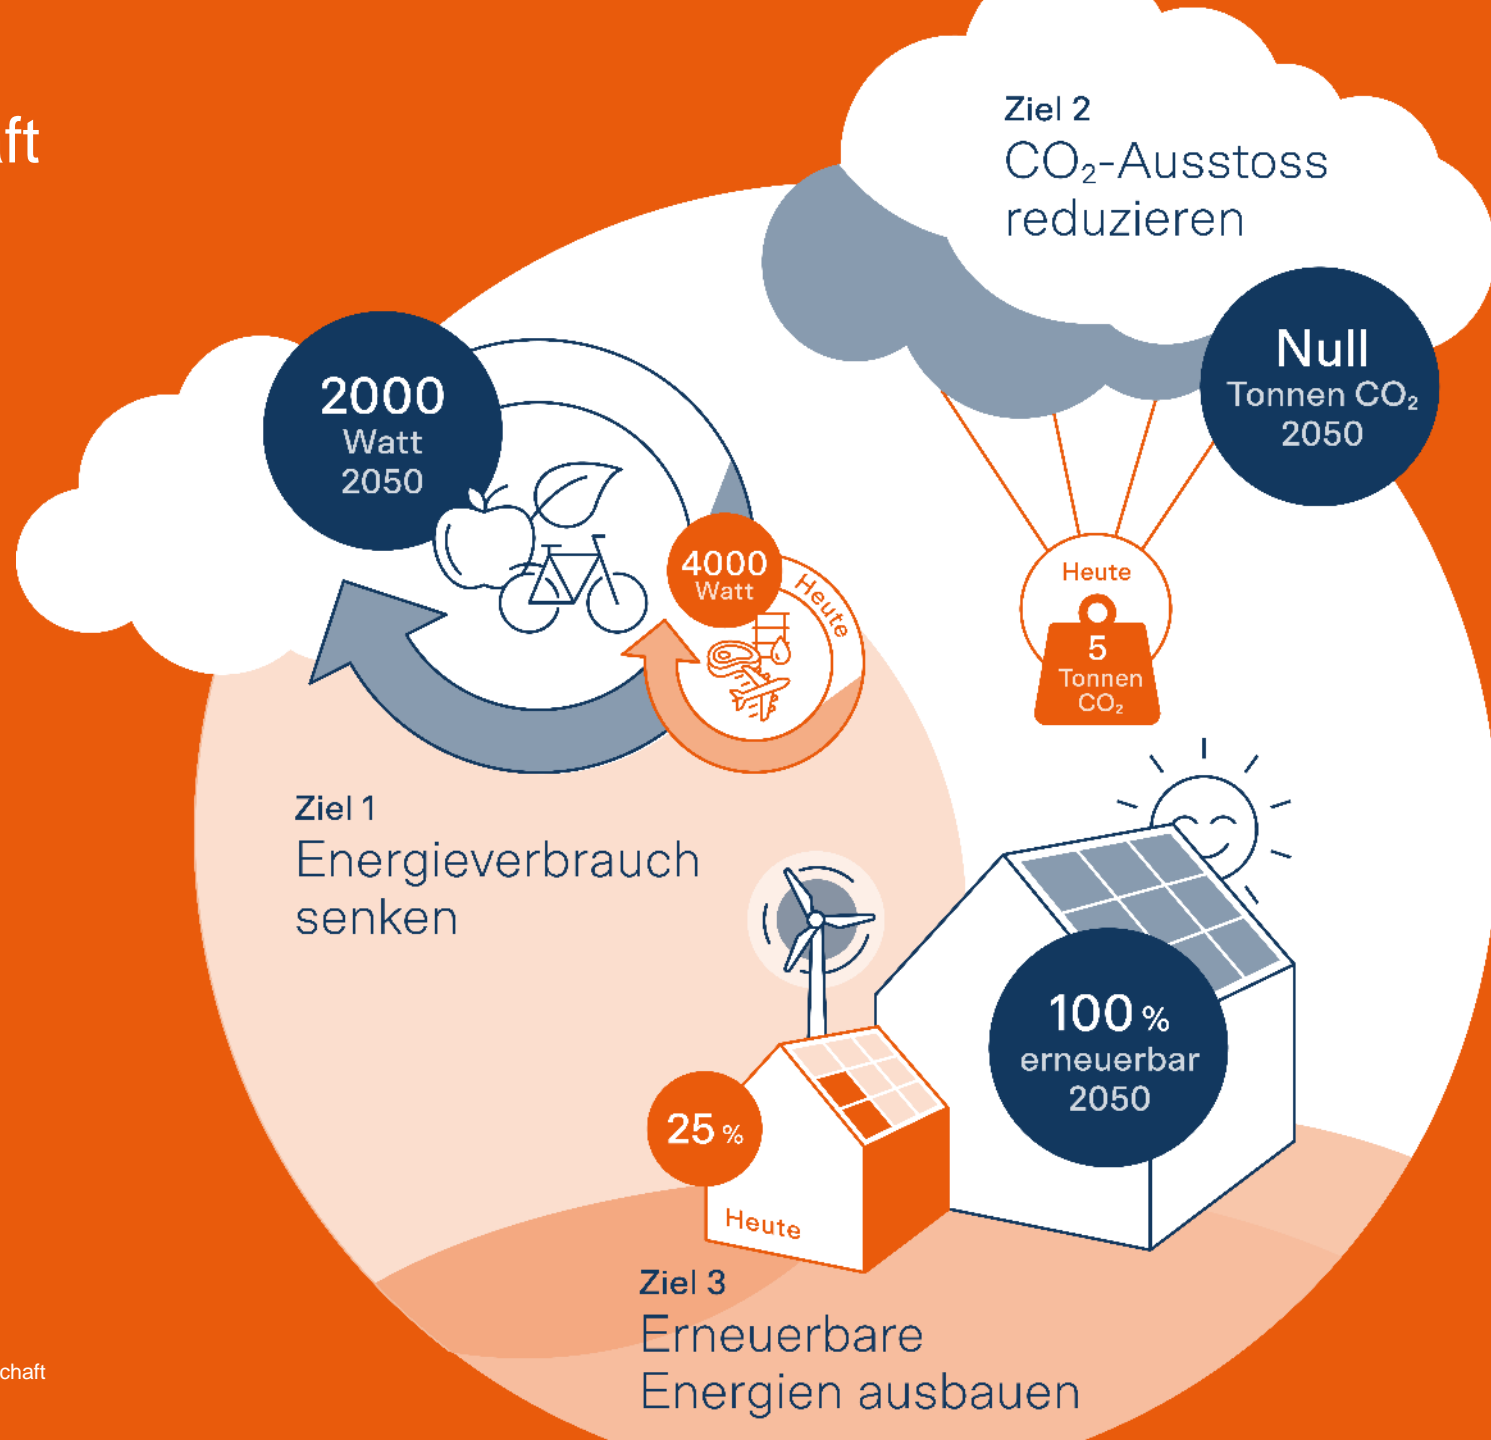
ft

Ziel 2
$CO_2$-Ausstoss reduzieren

2000 Watt 2050

Null Tonnen $CO_2$ 2050

4000 Watt

Heute

Heute

5 Tonnen $CO_2$

Ziel 1
Energieverbrauch senken

100 % erneuerbar 2050

25 %

Heute

Ziel 3
Erneuerbare Energien ausbauen

chaft